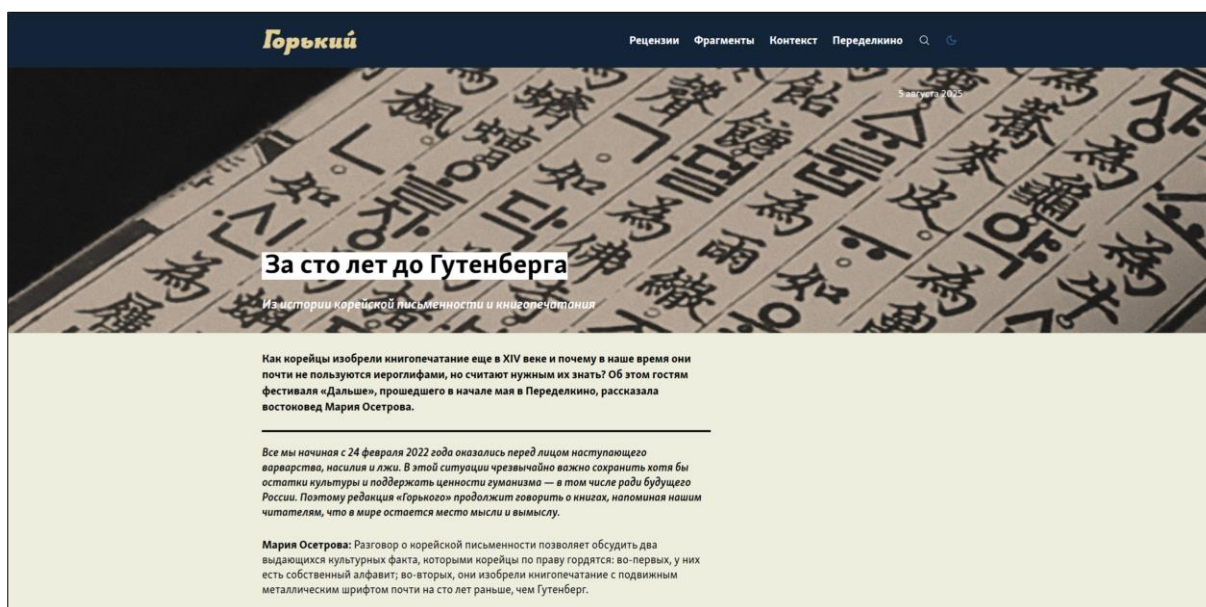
Горький

Рецензии Фрагменты Контекст Переделкино

5 августа 2025

За сто лет до Гутенберга

Из истории корейской письменности и книгопечатания

Как корейцы изобрели книгопечатание еще в XIV веке и почему в наше время они почти не пользуются иероглифами, но считают нужным их знать? Об этом гостям фестиваля «Дальше», прошедшего в начале мая в Переделкино, рассказала востоковед Мария Осетрова.

Все мы начиная с 24 февраля 2022 года оказались перед лицом наступающего варварства, насилия и лжи. В этой ситуации чрезвычайно важно сохранить хотя бы остатки культуры и поддержать ценности гуманизма — в том числе ради будущего России. Поэтому редакция «Горького» продолжит говорить о книгах, напоминая нашим читателям, что в мире остается место мысли и вымыслу.

Мария Осетрова: Разговор о корейской письменности позволяет обсудить два выдающихся культурных факта, которыми корейцы по праву гордятся: во-первых, у них есть собственный алфавит; во-вторых, они изобрели книгопечатание с подвижным металлическим шрифтом почти на сто лет раньше, чем Гутенберг.